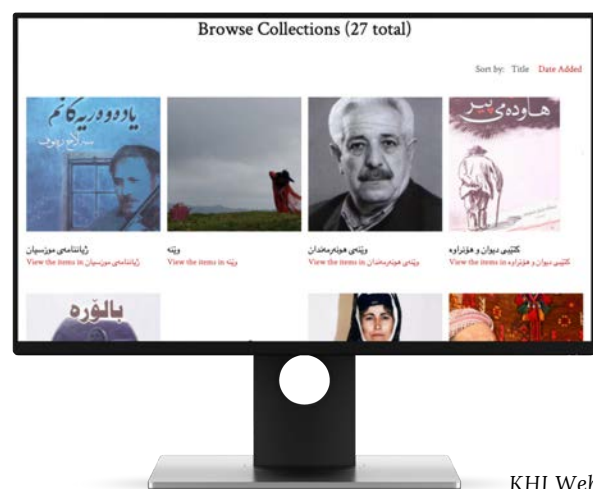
Browse Collections (27 total)

Sort by: Title Date Added

یادەوەرییەکانم

هاوەدەی پیر

ژیاننامەی مۆزسیان
View the items in ژیاننامەی مۆزسیان

وێنە
View the items in وێنە

وێنەی هونەرمەندان
View the items in وێنەی هونەرمەندان

کتێبی دیوان و هۆنراوە
View the items in کتێبی دیوان و هۆنراوە

باڵۆرە

KHI Web